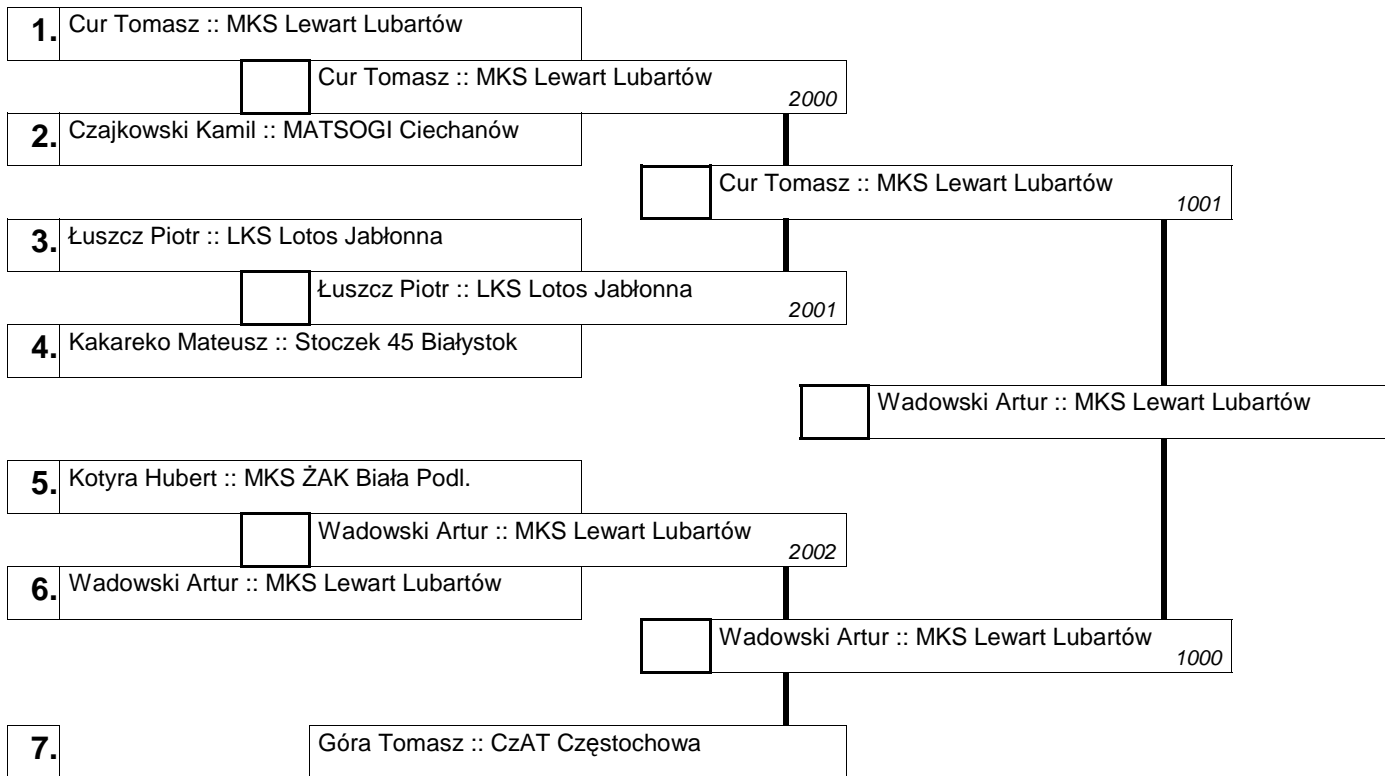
1. Cur Tomasz :: MKS Lewart Lubartów

Cur Tomasz :: MKS Lewart Lubartów
2000

2. Czajkowski Kamil :: MATSOGI Ciechanów

Cur Tomasz :: MKS Lewart Lubartów
1001

3. Łuszcz Piotr :: LKS Lotos Jabłonna

Łuszcz Piotr :: LKS Lotos Jabłonna
2001

4. Kakareko Mateusz :: Stoczek 45 Białystok

Wadowski Artur :: MKS Lewart Lubartów

5. Kotyra Hubert :: MKS ŻAK Biała Podl.

Wadowski Artur :: MKS Lewart Lubartów
2002

6. Wadowski Artur :: MKS Lewart Lubartów

Wadowski Artur :: MKS Lewart Lubartów
1000

7.

Góra Tomasz :: CzAT Częstochowa